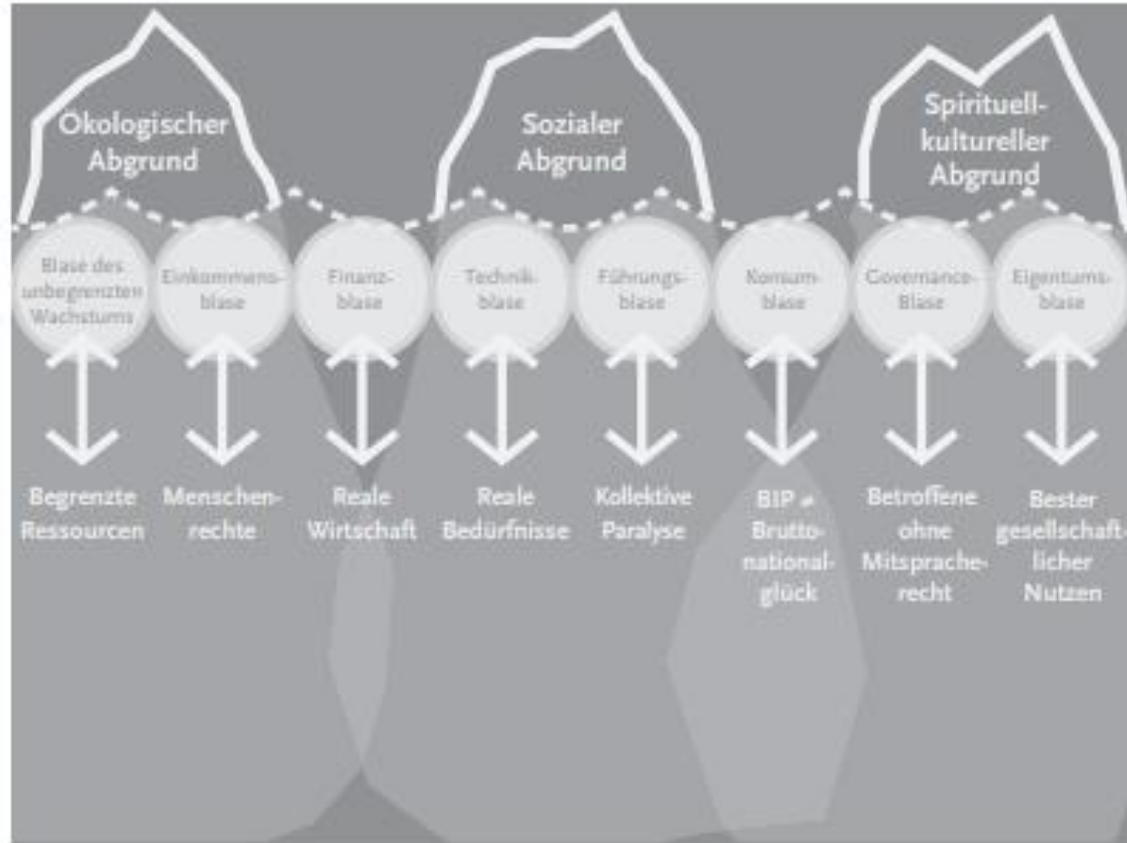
Ökologischer Abgrund

Sozialer Abgrund

Spirituell-kultureller Abgrund

Blase des unbegrenzten Wachstums

Einkommensblase

Finanzblase

Technikblase

Führungsblase

Konsumblase

Governance-Blase

Eigentumsblase

Begrenzte Ressourcen

Menschenrechte

Reale Wirtschaft

Reale Bedürfnisse

Kollektive Paralyse

BIP ≠ Bruttonationalglück

Betroffene ohne Mitspracherecht

Bester gesellschaftlicher Nutzen